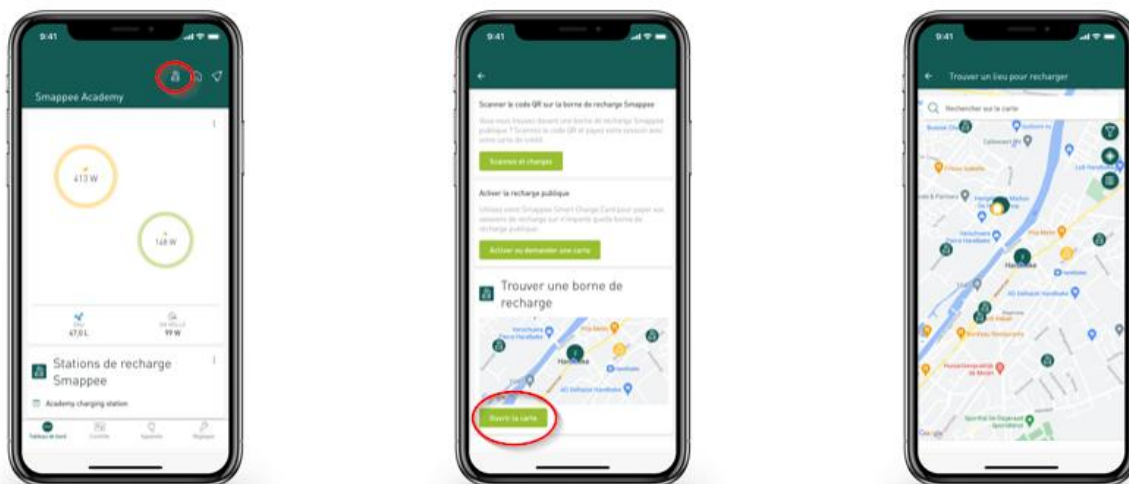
9:41

Smappee Academy

413 W

148 W

47,0 L

99 W

Stations de recharge Smappee

Academy charging station

Tableau de bord

9:41

Scanner le code QR sur la borne de recharge Smappee

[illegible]

Scannez et chargez

Activer la recharge publique

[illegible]

Activer ou demander une carte

Trouver une borne de recharge

Harelbeke

Ouvrir la carte

9:41

Trouver un lieu pour recharger

Rechercher sur la carte

Harelbeke

Google